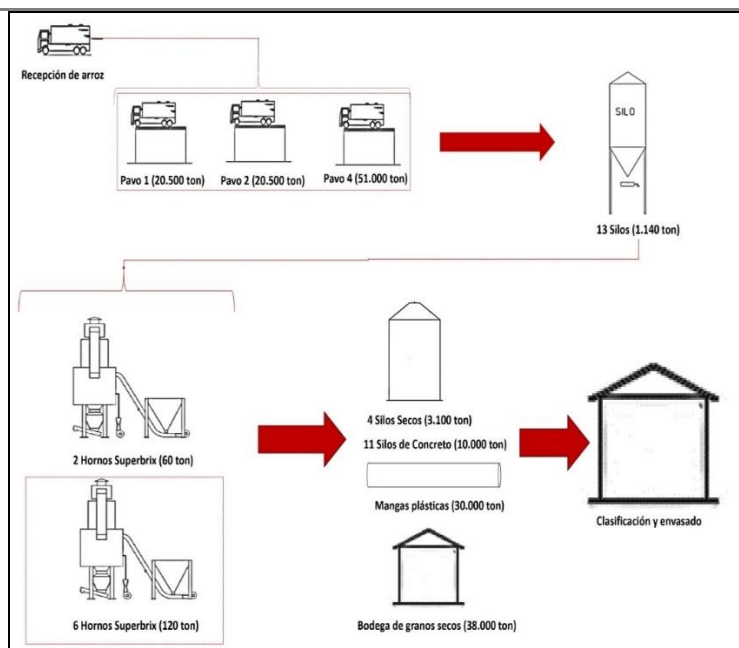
Recepción de arroz

Pavo 1 (20.500 ton)
Pavo 2 (20.500 ton)
Pavo 4 (51.000 ton)

SILO

13 Silos (1.140 ton)

2 Hornos Superbrix (60 ton)

4 Silos Secos (3.100 ton)
11 Silos de Concreto (10.000 ton)

Mangas plásticas (30.000 ton)

Clasificación y envasado

6 Hornos Superbrix (120 ton)

Bodega de granos secos (38.000 ton)